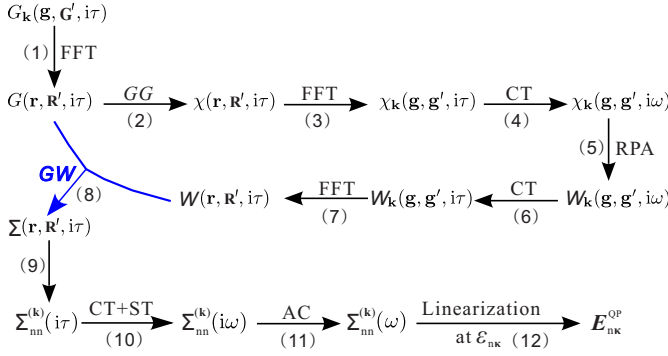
$G_{\mathbf{k}}(\mathbf{g},\mathbf{G}',\mathrm{i}\tau)$

(1) FFT

$G(\mathbf{r},\mathbf{R}',\mathrm{i}\tau)$ $\xrightarrow[(2)]{GG}$ $\chi(\mathbf{r},\mathbf{R}',\mathrm{i}\tau)$ $\xrightarrow[(3)]{\mathrm{FFT}}$ $\chi_{\mathbf{k}}(\mathbf{g},\mathbf{g}',\mathrm{i}\tau)$ $\xrightarrow[(4)]{\mathrm{CT}}$ $\chi_{\mathbf{k}}(\mathbf{g},\mathbf{g}',\mathrm{i}\omega)$

(5) RPA

GW (8) $W(\mathbf{r},\mathbf{R}',\mathrm{i}\tau)$ $\xleftarrow[(7)]{\mathrm{FFT}}$ $W_{\mathbf{k}}(\mathbf{g},\mathbf{g}',\mathrm{i}\tau)$ $\xleftarrow[(6)]{\mathrm{CT}}$ $W_{\mathbf{k}}(\mathbf{g},\mathbf{g}',\mathrm{i}\omega)$

$\Sigma(\mathbf{r},\mathbf{R}',\mathrm{i}\tau)$

(9)

$\Sigma^{(\mathbf{k})}_{\mathrm{nn}}(\mathrm{i}\tau)$ $\xrightarrow[(10)]{\mathrm{CT+ST}}$ $\Sigma^{(\mathbf{k})}_{\mathrm{nn}}(\mathrm{i}\omega)$ $\xrightarrow[(11)]{\mathrm{AC}}$ $\Sigma^{(\mathbf{k})}_{\mathrm{nn}}(\omega)$ $\xrightarrow[\text{at } \varepsilon_{\mathrm{n}\boldsymbol{\kappa}}\ (12)]{\text{Linearization}}$ $E^{\mathrm{QP}}_{\mathrm{n}\boldsymbol{\kappa}}$